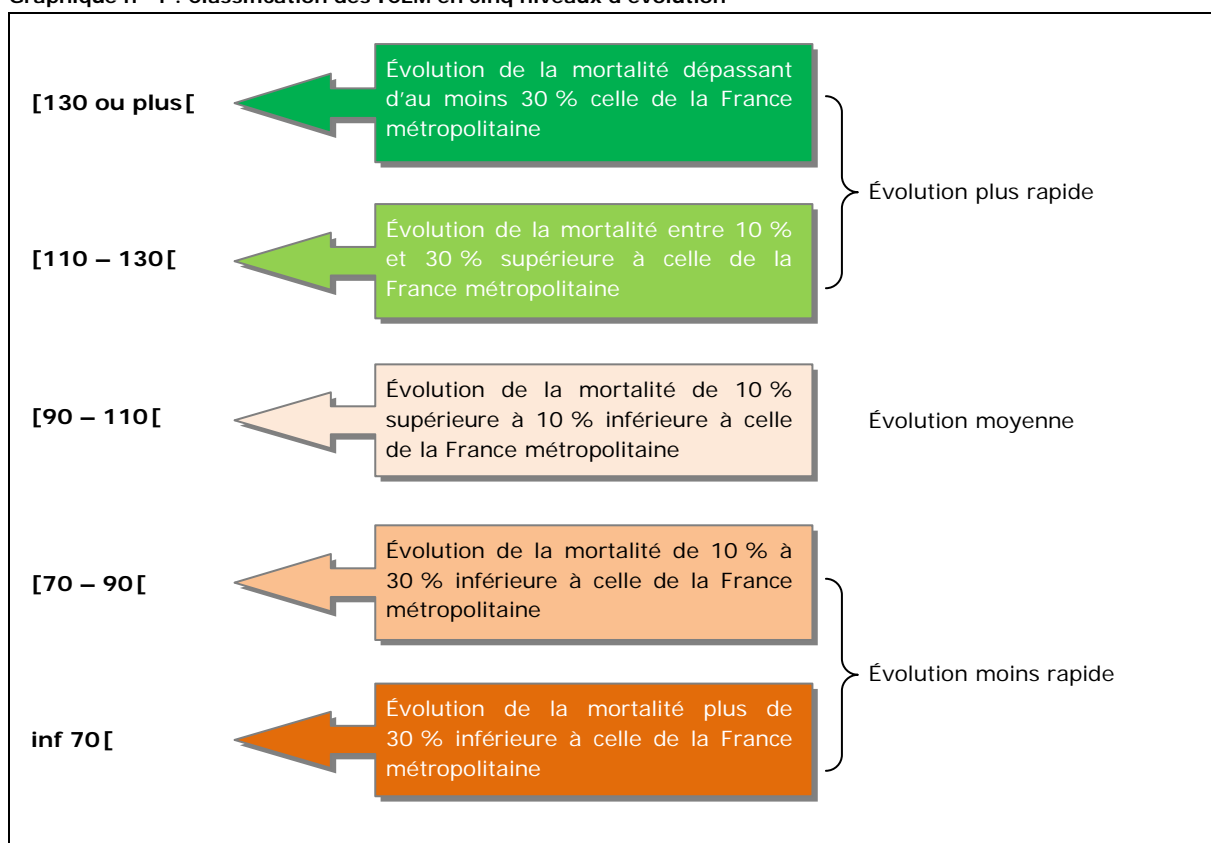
Graphique n° 1 : Classification des YCEM en cinq niveaux d'évolution

[130 ou plus[

Évolution de la mortalité dépassant d'au moins 30 % celle de la France métropolitaine

Évolution plus rapide

[110 – 130[

Évolution de la mortalité entre 10 % et 30 % supérieure à celle de la France métropolitaine

[90 – 110[

Évolution de la mortalité de 10 % supérieure à 10 % inférieure à celle de la France métropolitaine

Évolution moyenne

[70 – 90[

Évolution de la mortalité de 10 % à 30 % inférieure à celle de la France métropolitaine

Évolution moins rapide

inf 70[

Évolution de la mortalité plus de 30 % inférieure à celle de la France métropolitaine